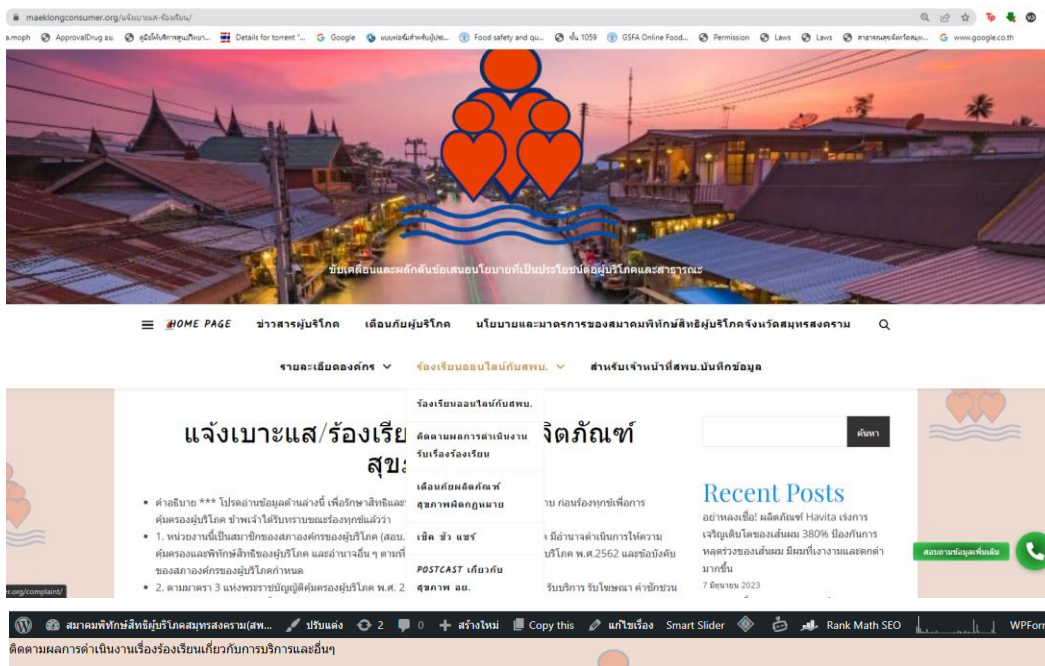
maeklongconsumer.org/แจ้งเบาะแส-ร้องเรียน/

a.moph ApprovalDrug ลบ คู่มือให้บริการศูนย์ให้บา... Details for torrent "... Google แบบฟอร์มสำหรับผู้ประ... Food safety and qu... ขั้น 1059 GSFA Online Food... Permission Laws Laws สาธารณสุขจังหวัดสมุ... www.google.co.th

ขับเคลื่อนและผลักดันข้อเสนอนโยบายที่เป็นประโยชน์ต่อผู้บริโภคและสาธารณะ

HOME PAGE ข่าวสารผู้บริโภค เตือนภัยผู้บริโภค นโยบายและมาตรการของสมาคมพิทักษ์สิทธิผู้บริโภคจังหวัดสมุทรสงคราม

รายละเอียดองค์กร ร้องเรียนออนไลน์กับสพบ. สำหรับเจ้าหน้าที่สพบ.บันทึกข้อมูล

ร้องเรียนออนไลน์กับสพบ.

ติดตามผลการดำเนินงานรับเรื่องร้องเรียน

เตือนภัยผลิตภัณฑ์สุขภาพผิดกฎหมาย

เช็ค ชัว แชร์

POSTCAST เกี่ยวกับสุขภาพ อย.

แจ้งเบาะแส/ร้องเรีย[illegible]จิตภัณฑ์สุขภ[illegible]

ค้นหา

• คำอธิบาย *** โปรดอ่านข้อมูลด้านล่างนี้ เพื่อรักษาสิทธิและ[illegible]าน ก่อนร้องทุกข์เพื่อการคุ้มครองผู้บริโภค ข้าพเจ้าได้รับทราบขณะร้องทุกข์แล้วว่า

• 1. หน่วยงานนี้เป็นสมาชิกของสภาองค์กรของผู้บริโภค (สอบ.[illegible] มีอำนาจดำเนินการให้ความคุ้มครองและพิทักษ์สิทธิของผู้บริโภค และอำนาจอื่น ๆ ตามที่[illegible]บริโภค พ.ศ.2562 และข้อบังคับของสภาองค์กรของผู้บริโภคกำหนด

• 2. ตามมาตรา 3 แห่งพระราชบัญญัติคุ้มครองผู้บริโภค พ.ศ. 2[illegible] รับบริการ รับโฆษณา คำชักชวน

Recent Posts

อย่าหลงเชื่อ! ผลิตภัณฑ์ Havita เร่งการเจริญเติบโตของเส้นผม 380% ป้องกันการหลุดร่วงของเส้นผม มีผมที่เงางามและดกดำมากขึ้น

7 มิถุนายน 2023

สอบถามข้อมูลเพิ่มเติม

r.org/complaint/

สมาคมพิทักษ์สิทธิผู้บริโภคสมุทรสงคราม(สพ... ปรับแต่ง 2 0 สร้างใหม่ Copy this แก้ไขเรื่อง Smart Slider Rank Math SEO WPForm

ติดตามผลการดำเนินงานเรื่องร้องเรียนเกี่ยวกับการบริการและอื่นๆ